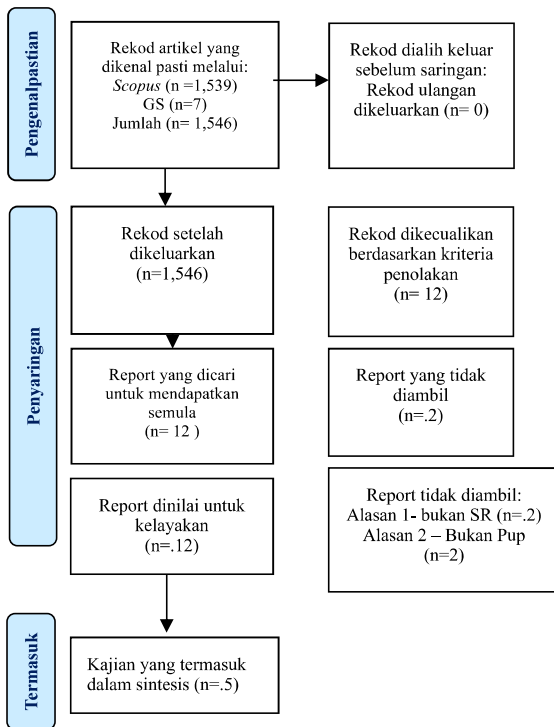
Pengenalpastian

Rekod artikel yang dikenal pasti melalui:
Scopus (n =1,539)
GS (n=7)
Jumlah (n= 1,546)

Rekod dialih keluar sebelum saringan:
Rekod ulangan dikeluarkan (n= 0)

Penyaringan

Rekod setelah dikeluarkan
(n=1,546)

Rekod dikecualikan berdasarkan kriteria penolakan
(n= 12)

Report yang dicari untuk mendapatkan semula
(n= 12 )

Report yang tidak diambil
(n=.2)

Report dinilai untuk kelayakan
(n=.12)

Report tidak diambil:
Alasan 1- bukan SR (n=.2)
Alasan 2 – Bukan Pup
(n=2)

Termasuk

Kajian yang termasuk dalam sintesis (n=.5)